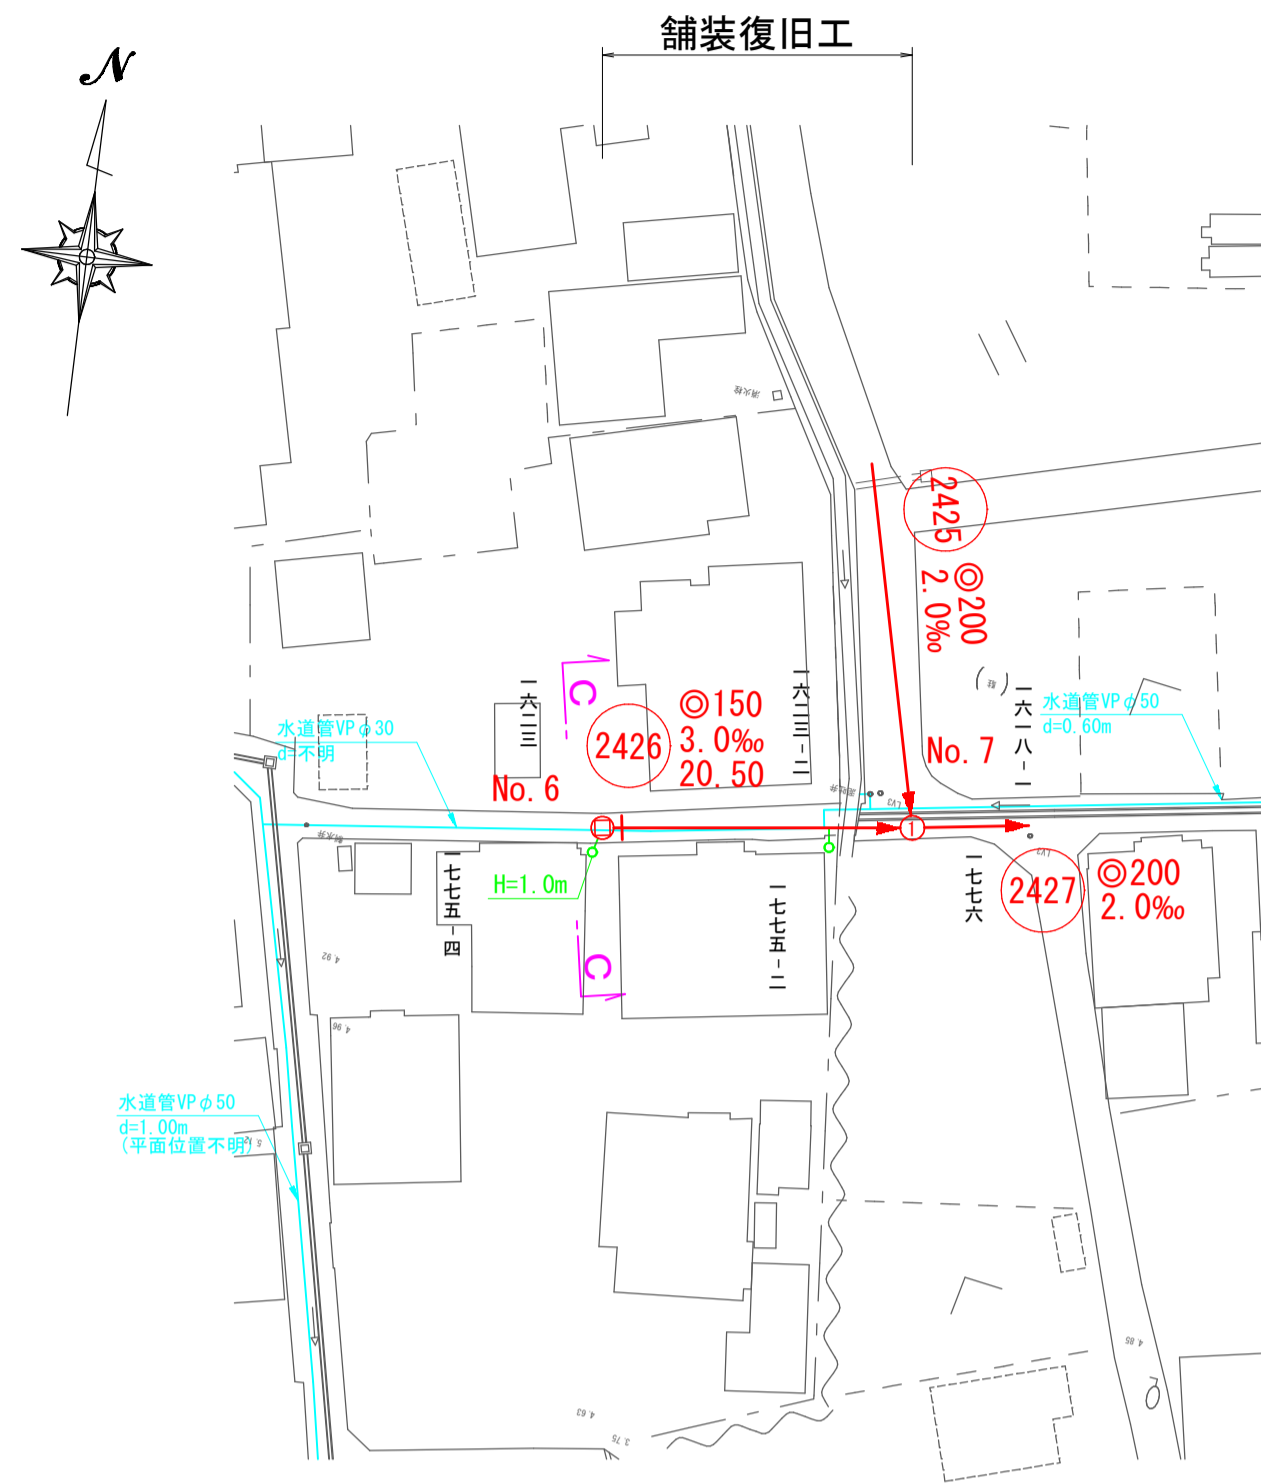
舗装復旧工

N

消火栓

2425
◎200
2.0‰

一六二三

C

◎150
2426
3.0‰
20.50

一六二三－二

No. 7

一六一八－一

水道管VPφ50
d=0.60m

水道管VPφ30
d=不明

No. 6

①

一七七五－四

H=1.0m

一七七五－二

一七七六

2427
◎200
2.0‰

C

4.92

4.96

水道管VPφ50
d=1.00m
(平面位置不明)

4.85

4.63

3.75